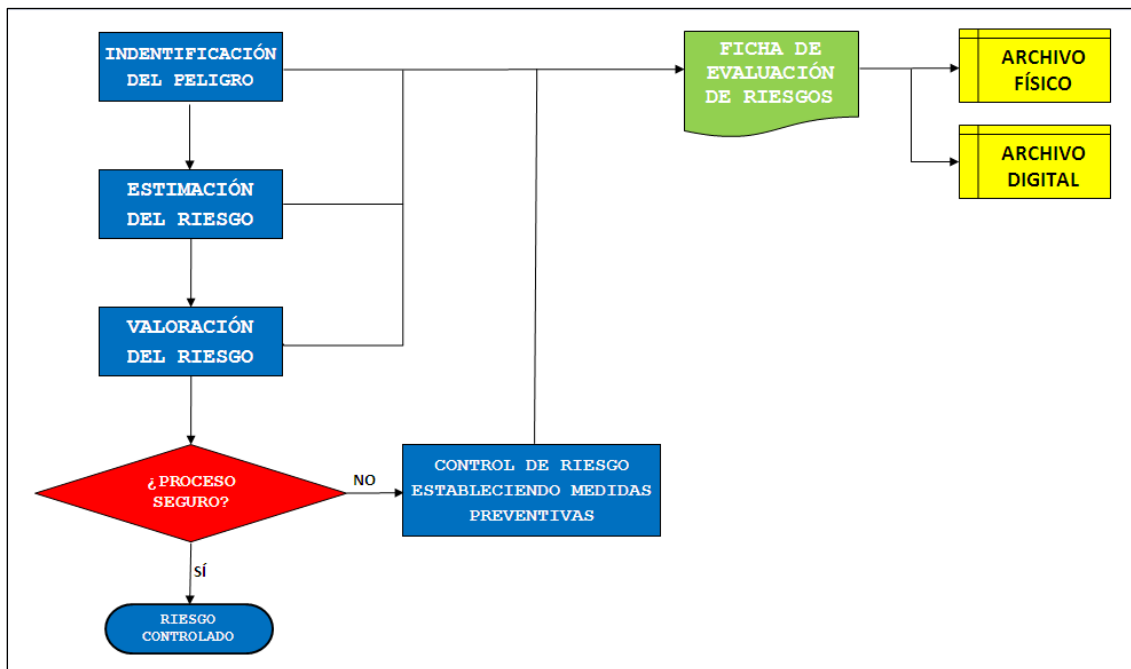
INDENTIFICACIÓN DEL PELIGRO

ESTIMACIÓN DEL RIESGO

VALORACIÓN DEL RIESGO

¿PROCESO SEGURO?

NO

CONTROL DE RIESGO ESTABLECIENDO MEDIDAS PREVENTIVAS

SÍ

RIESGO CONTROLADO

FICHA DE EVALUACIÓN DE RIESGOS

ARCHIVO FÍSICO

ARCHIVO DIGITAL